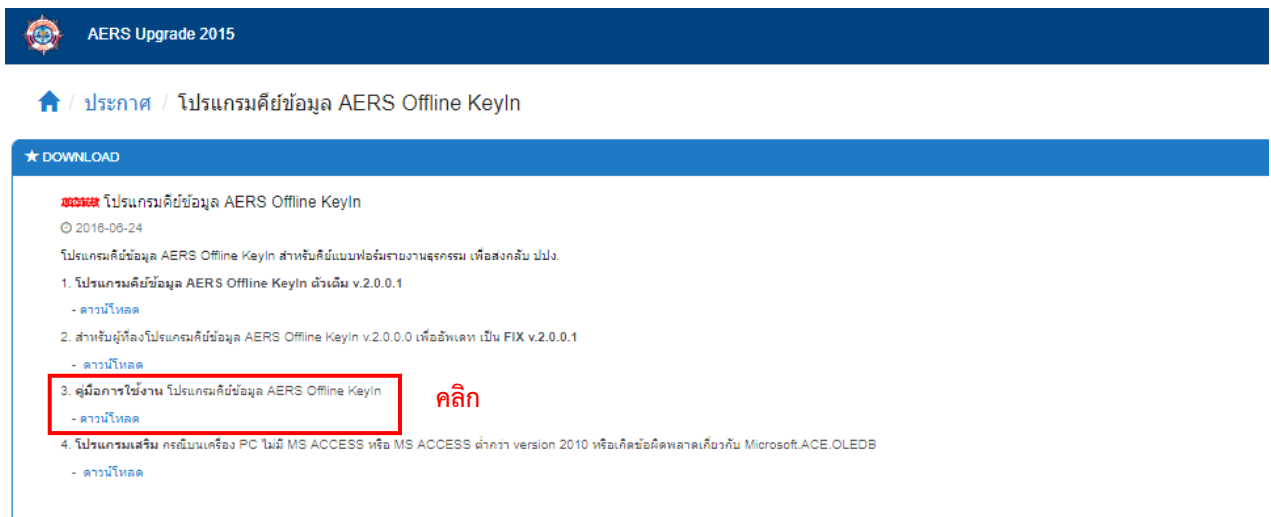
AERS Upgrade 2015

ประกาศ / โปรแกรมคีย์ข้อมูล AERS Offline KeyIn

★ DOWNLOAD

ใหม่ โปรแกรมคีย์ข้อมูล AERS Offline KeyIn

2016-06-24

โปรแกรมคีย์ข้อมูล AERS Offline KeyIn สำหรับคีย์แบบฟอร์มรายงานธุรกรรม เพื่อส่งกลับ ปปง.

1. **โปรแกรมคีย์ข้อมูล AERS Offline KeyIn ตัวเต็ม v.2.0.0.1**

- ดาวน์โหลด

2. สำหรับผู้ที่ลงโปรแกรมคีย์ข้อมูล AERS Offline KeyIn v.2.0.0.0 เพื่ออัพเดท เป็น **FIX v.2.0.0.1**

- ดาวน์โหลด

3. **คู่มือการใช้งาน** โปรแกรมคีย์ข้อมูล AERS Offline KeyIn

- ดาวน์โหลด

คลิก

4. **โปรแกรมเสริม** กรณีบนเครื่อง PC ไม่มี MS ACCESS หรือ MS ACCESS ต่ำกว่า version 2010 หรือเกิดข้อผิดพลาดเกี่ยวกับ Microsoft.ACE.OLEDB

- ดาวน์โหลด